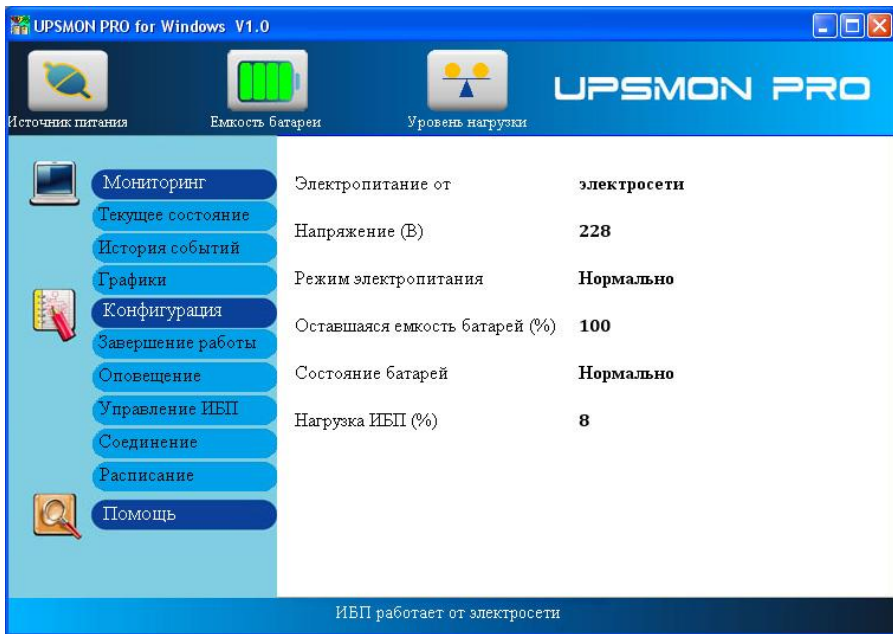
UPSMON PRO for Windows V1.0

Источник питания
Емкость батареи
Уровень нагрузки
UPSMON PRO

Мониторинг
Текущее состояние
История событий
Графики
Конфигурация
Завершение работы
Оповещение
Управление ИБП
Соединение
Расписание
Помощь

| | |
|---|---|
| Электропитание от | электросети |
| Напряжение (В) | 228 |
| Режим электропитания | Нормально |
| Оставшаяся емкость батарей (%) | 100 |
| Состояние батарей | Нормально |
| Нагрузка ИБП (%) | 8 |

ИБП работает от электросети